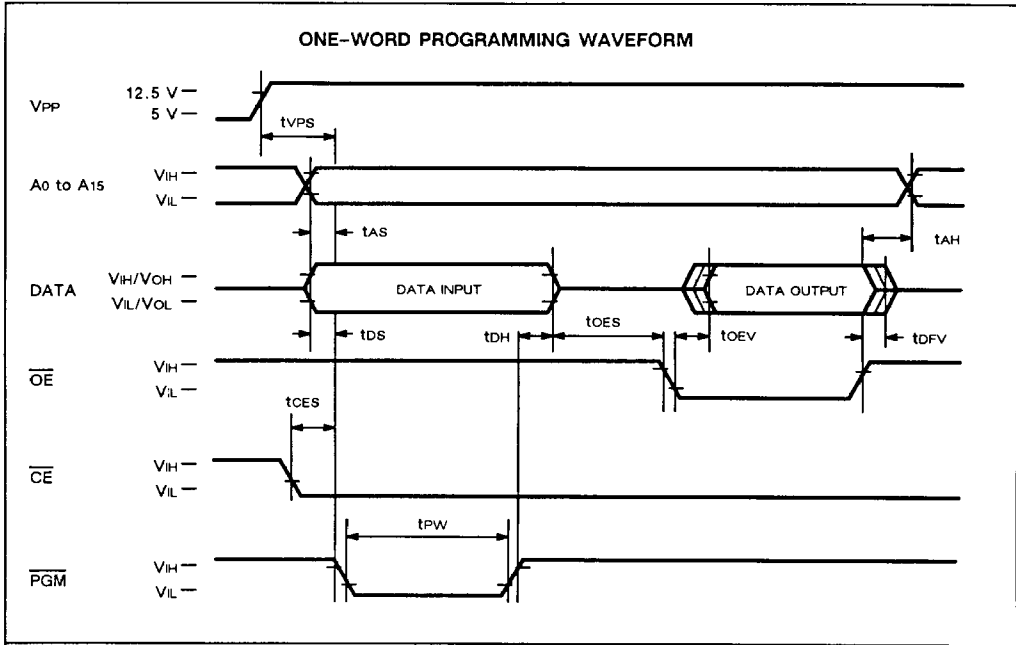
ONE-WORD PROGRAMMING WAVEFORM

VPP
12.5 V
5 V
tVPS

A0 to A15
VIH
VIL
tAS
tAH

DATA
VIH/VOH
VIL/VOL
DATA INPUT
DATA OUTPUT
tDS
tDH
tOES
tOEV
tDFV

$\overline{OE}$
VIH
VIL
tCES

$\overline{CE}$
VIH
VIL

tPW
$\overline{PGM}$
VIH
VIL